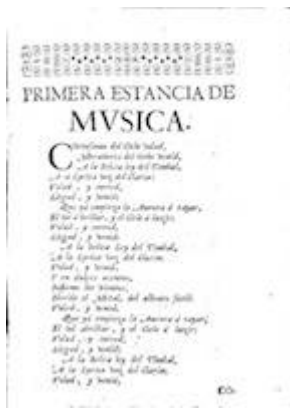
PRIMERA ESTANCIA DE MVSICA.

C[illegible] del Cielo Soldad, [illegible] del Cielo Soldad, A la bellica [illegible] del Timbal, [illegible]
Volad, y corred, Alegres, y bolad, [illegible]
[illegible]
Volad, y corred, Alegres, y bolad, A la bellica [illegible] del Timbal, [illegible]
Volad, y bolad, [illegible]
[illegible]
Volad, y bolad, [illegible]
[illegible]
Volad, y corred, Alegres, y bolad, A la bellica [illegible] del Timbal, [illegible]
Volad, y bolad,

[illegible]